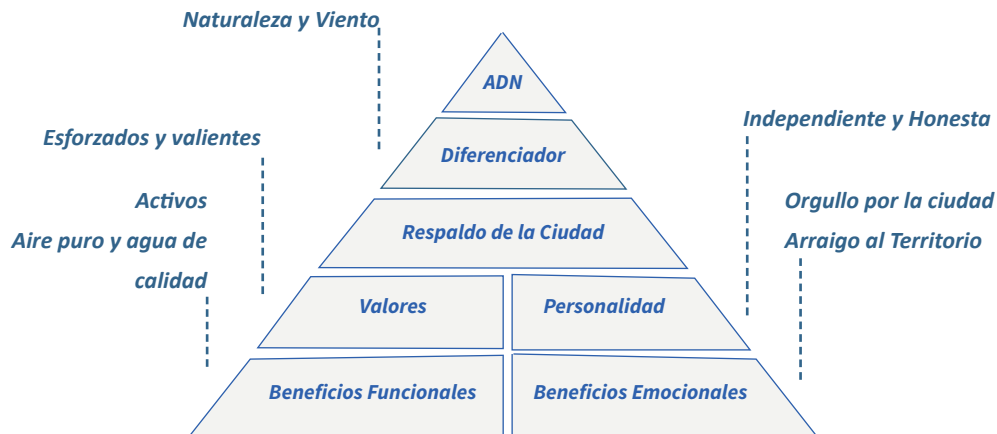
Naturaleza y Viento

ADN

Esforzados y valientes

Diferenciador

Independiente y Honesta

Activos

Aire puro y agua de calidad

Respaldo de la Ciudad

Orgullo por la ciudad

Arraigo al Territorio

Valores

Personalidad

Beneficios Funcionales

Beneficios Emocionales